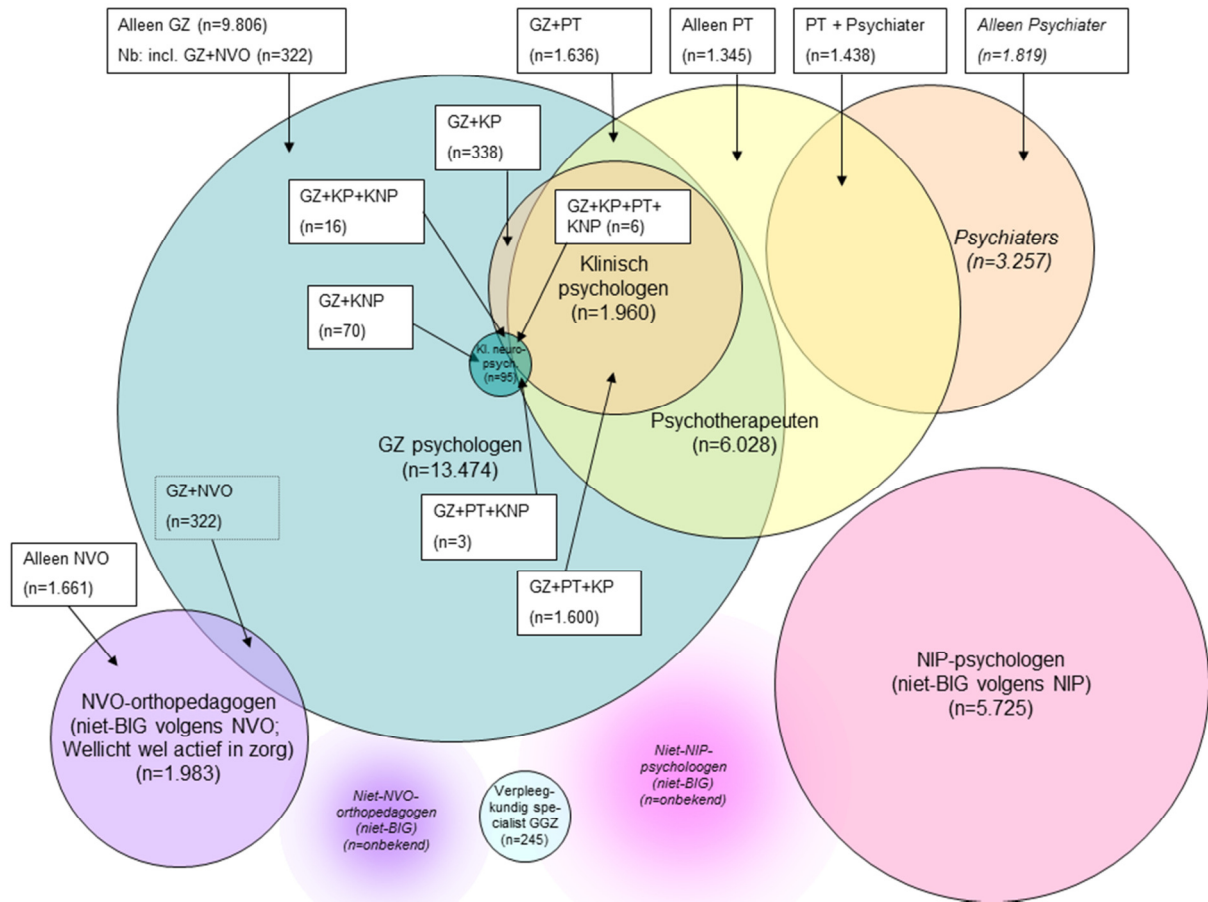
Alleen GZ (n=9.806)
Nb: incl. GZ+NVO (n=322)

GZ+PT
(n=1.636)

Alleen PT
(n=1.345)

PT + Psychiater
(n=1.438)

Alleen Psychiater
(n=1.819)

GZ+KP
(n=338)

GZ+KP+KNP
(n=16)

GZ+KP+PT+KNP (n=6)

Klinisch psychologen
(n=1.960)

Psychiaters
(n=3.257)

GZ+KNP
(n=70)

Kl. neuro-psych. (n=95)

Psychotherapeuten
(n=6.028)

GZ psychologen
(n=13.474)

GZ+NVO
(n=322)

GZ+PT+KNP
(n=3)

Alleen NVO
(n=1.661)

GZ+PT+KP
(n=1.600)

NIP-psychologen
(niet-BIG volgens NIP)
(n=5.725)

NVO-orthopedagogen
(niet-BIG volgens NVO; Wellicht wel actief in zorg)
(n=1.983)

Niet-NIP-psycholoogen
(niet-BIG)
(n=onbekend)

Niet-NVO-orthopedagogen
(niet-BIG)
(n=onbekend)

Verpleegkundig specialist GGZ
(n=245)